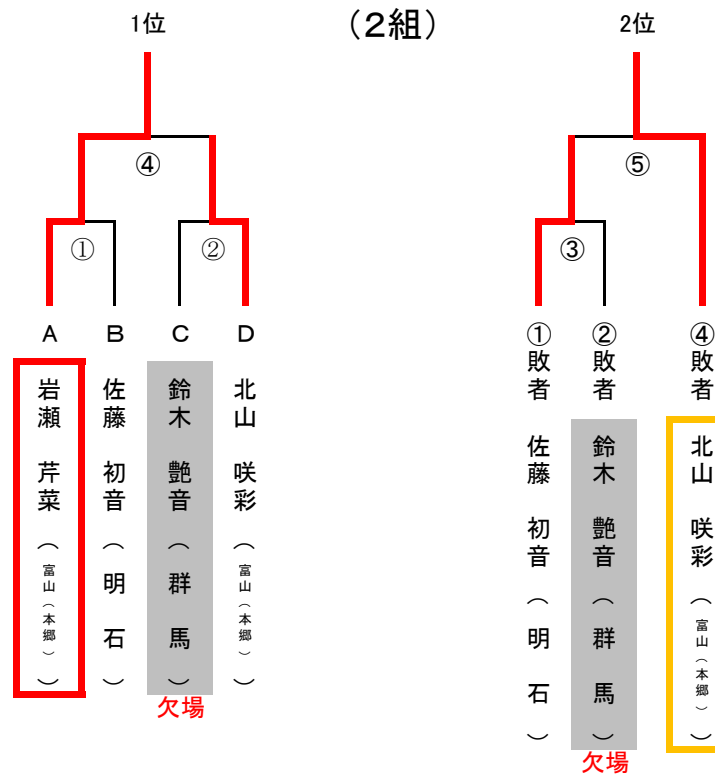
1位

（2組）

2位

④

⑤

①

②

③

A
岩瀬 芹菜（富山（本郷））

B
佐藤 初音（明石）

C
鈴木 艶音（群馬）
欠場

D
北山 咲彩（富山（本郷））

①敗者
佐藤 初音（明石）

②敗者
鈴木 艶音（群馬）
欠場

④敗者
北山 咲彩（富山（本郷））